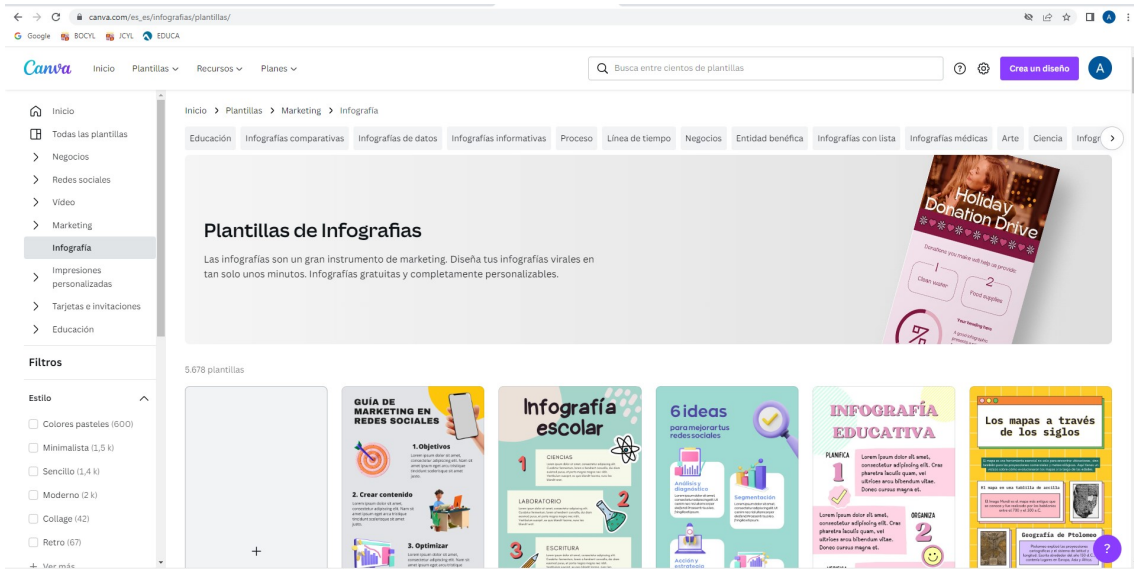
canva.com/es_es/infografias/plantillas/

Google BOCYL JCYL EDUCA

Canva Inicio Plantillas Recursos Planes

Busca entre cientos de plantillas

Crea un diseño A

Inicio
Todas las plantillas
Negocios
Redes sociales
Vídeo
Marketing
Infografía
Impresiones personalizadas
Tarjetas e invitaciones
Educación

Filtros

Estilo
Colores pasteles (600)
Minimalista (1,5 k)
Sencillo (1,4 k)
Moderno (2 k)
Collage (42)
Retro (67)
Ver más

Inicio > Plantillas > Marketing > Infografía

Educación | Infografías comparativas | Infografías de datos | Infografías informativas | Proceso | Línea de tiempo | Negocios | Entidad benéfica | Infografías con lista | Infografías médicas | Arte | Ciencia | Infogr

Plantillas de Infografías

Las infografías son un gran instrumento de marketing. Diseña tus infografías virales en tan solo unos minutos. Infografías gratuitas y completamente personalizables.

Holiday Donation Drive
Donations you make will help us provide
1 Clean water
2 Food supplies

5.678 plantillas

GUÍA DE MARKETING EN REDES SOCIALES
1.Objetivos
2. Crear contenido
3. Optimizar

Infografía escolar
1 CIENCIAS
LABORATORIO 2
3 ESCRITURA

6 ideas para mejorar tus redes sociales
Análisis y diagnóstico
Segmentación
Acción y estrategia

INFOGRAFÍA EDUCATIVA
PLANIFICA 1
ORGANIZA 2
Lorem ipsum dolor sit amet, consectetur adipiscing elit. Cras pharetra faucibus quam, vel ultrices arcu bibendum vitae. Donec cursus magna et.
Lorem ipsum dolor sit amet, consectetur adipiscing elit. Cras pharetra faucibus quam, vel ultrices arcu bibendum vitae. Donec cursus magna et.

Los mapas a través de los siglos
Geografía de Ptolomeo